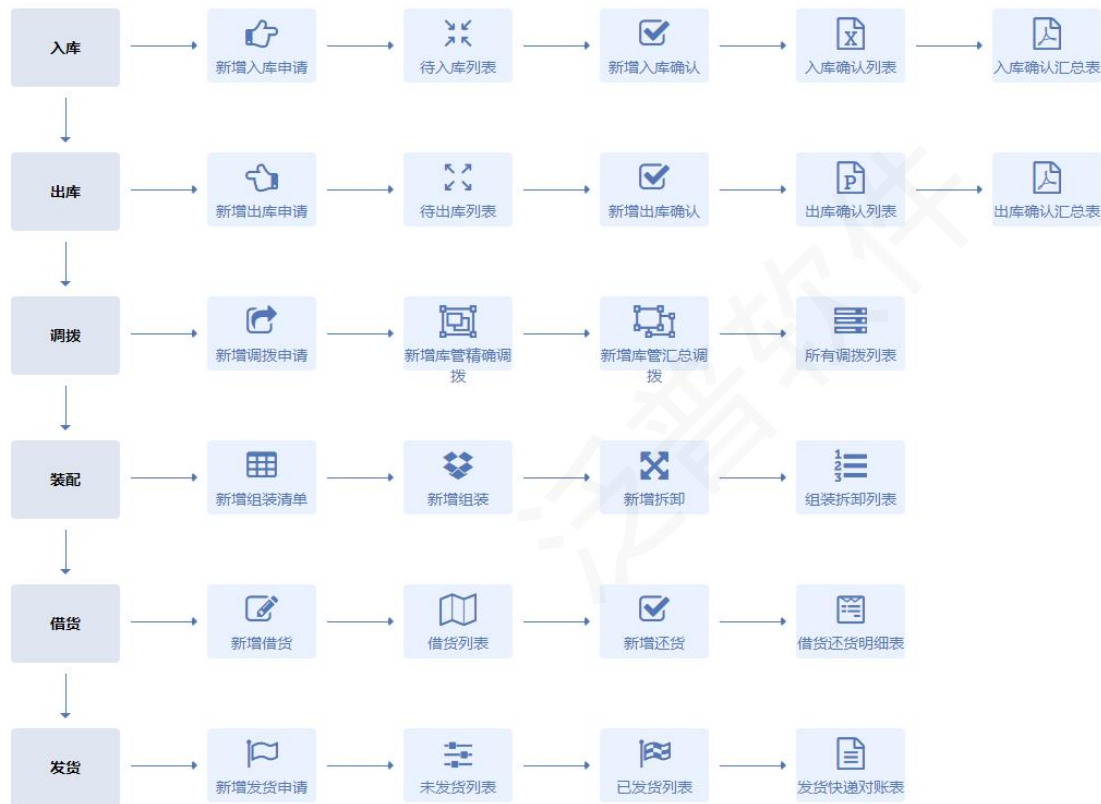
入库
新增入库申请
待入库列表
新增入库确认
入库确认列表
入库确认汇总表

出库
新增出库申请
待出库列表
新增出库确认
出库确认列表
出库确认汇总表

调拨
新增调拨申请
新增库管精确调拨
新增库管汇总调拨
所有调拨列表

装配
新增组装清单
新增组装
新增拆卸
组装拆卸列表

借货
新增借货
借货列表
新增还货
借货还货明细表

发货
新增发货申请
未发货列表
已发货列表
发货快递对账表